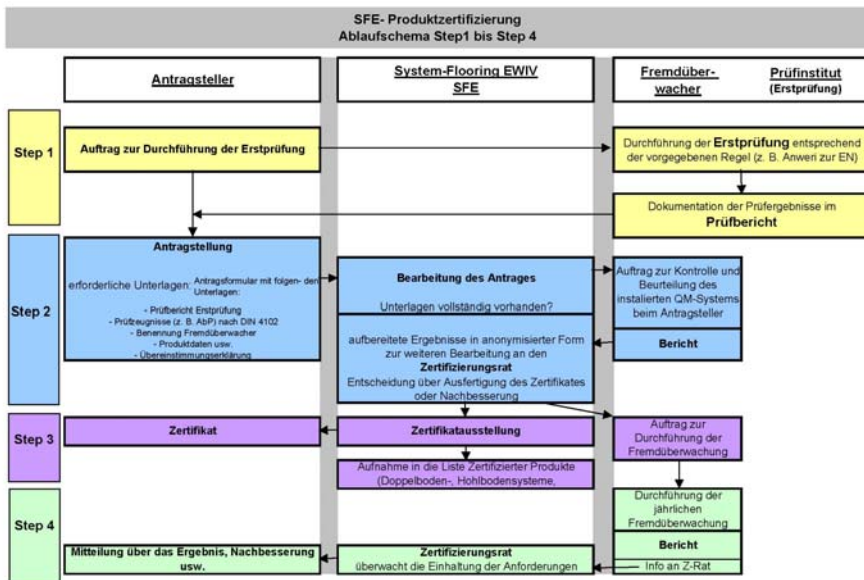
SFE- Produktzertifizierung
Ablaufschema Step1 bis Step 4

Antragsteller

System-Flooring EWIV SFE

Fremdüberwacher

Prüfinstitut (Erstprüfung)

Step 1

Auftrag zur Durchführung der Erstprüfung

Durchführung der Erstprüfung entsprechend der vorgegebenen Regel (z. B. Anweri zur EN)

Dokumentation der Prüfergebnisse im Prüfbericht

Step 2

Antragstellung

erforderliche Unterlagen: Antragsformular mit folgenden Unterlagen:

- Prüfbericht Erstprüfung
- Prüfzeugnisse (z. B. AbP) nach DIN 4102
- Benennung Fremdüberwacher
- Produktdaten usw.
- Übereinstimmungserklärung

Bearbeitung des Antrages

Unterlagen vollständig vorhanden?

Auftrag zur Kontrolle und Beurteilung des installierten QM-Systems beim Antragsteller

Bericht

aufbereitete Ergebnisse in anonymisierter Form zur weiteren Bearbeitung an den Zertifizierungsrat
Entscheidung über Ausfertigung des Zertifikates oder Nachbesserung

Step 3

Zertifikat

Zertifikatausstellung

Auftrag zur Durchführung der Fremdüberwachung

Aufnahme in die Liste Zertifizierter Produkte (Doppelboden-, Hohlbodensysteme,

Step 4

Durchführung der jährlichen Fremdüberwachung

Bericht

Mitteilung über das Ergebnis, Nachbesserung usw.

Zertifizierungsrat
überwacht die Einhaltung der Anforderungen

Info an Z-Rat